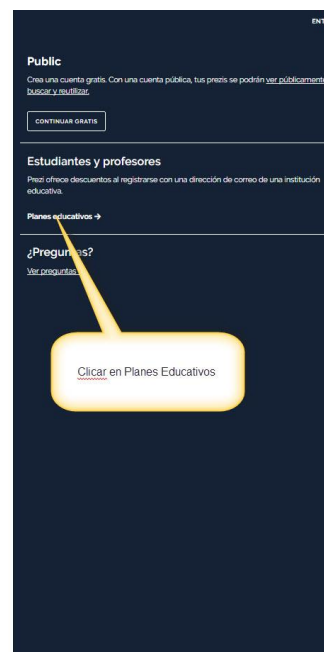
ENT

Public

Crea una cuenta gratis. Con una cuenta pública, tus prezis se podrán ver públicamente buscar y reutilizar.

CONTINUAR GRATIS

Estudiantes y profesores

Prezi ofrece descuentos al registrarse con una dirección de correo de una institución educativa.

Planes educativos →

¿Pregun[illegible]s?

Ver preguntas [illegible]

Clicar en Planes Educativos